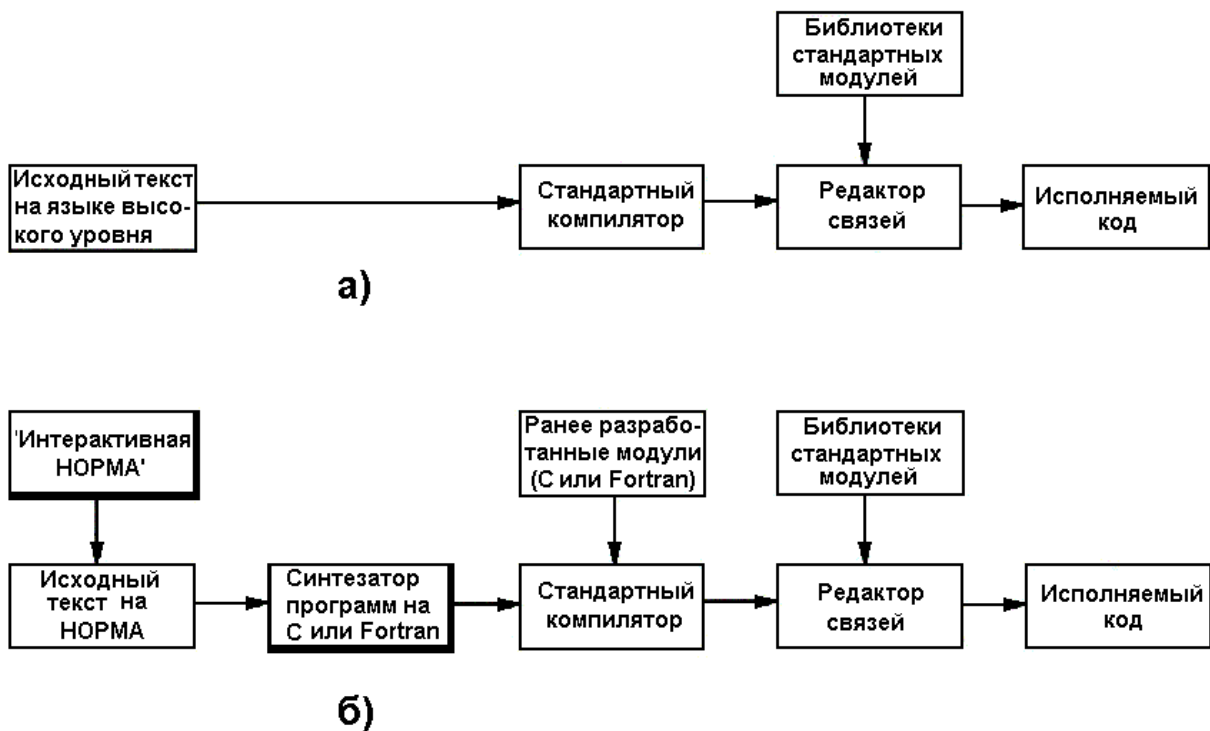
Библиотеки стандартных модулей

Исходный текст на языке высокого уровня

Стандартный компилятор

Редактор связей

Исполняемый код

а)

'Интерактивная НОРМА'

Ранее разработанные модули (C или Fortran)

Библиотеки стандартных модулей

Исходный текст на НОРМА

Синтезатор программ на C или Fortran

Стандартный компилятор

Редактор связей

Исполняемый код

б)